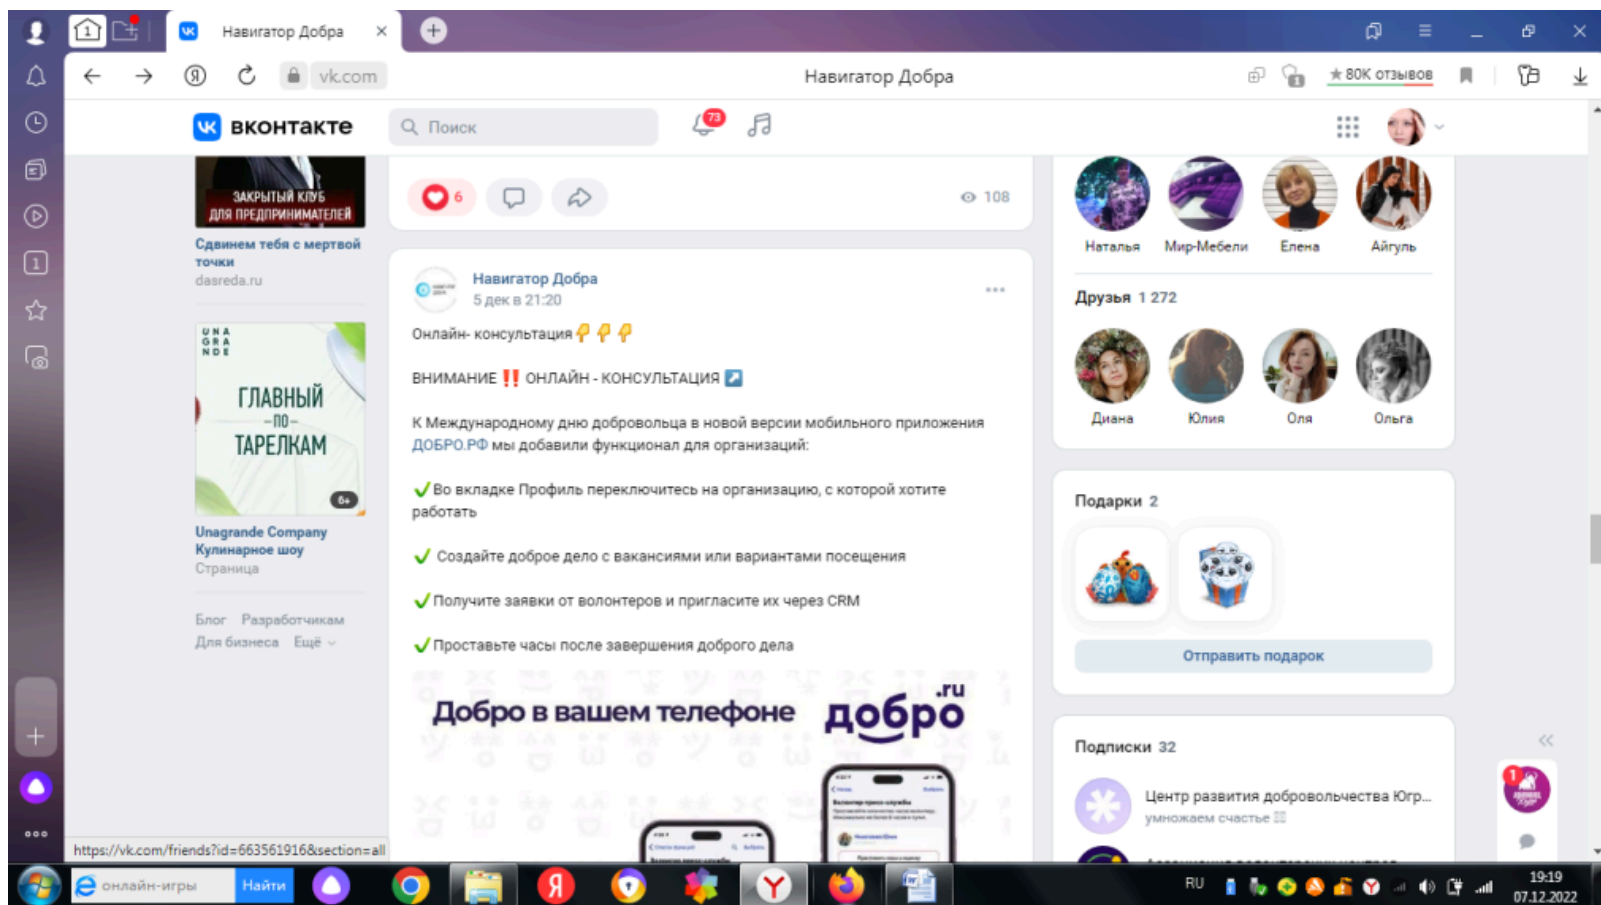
Навигатор Добра ×

vk.com Навигатор Добра ★ 80К отзывов

ВКОНТАКТЕ Поиск 73

ЗАКРЫТЫЙ КЛУБ ДЛЯ ПРЕДПРИНИМАТЕЛЕЙ

Сдвинем тебя с мертвой точки
dasreda.ru

UNA GRA NDE

ГЛАВНЫЙ —ПО— ТАРЕЛКАМ

6+

Unagrande Company Кулинарное шоу
Страница

Блог Разработчикам
Для бизнеса Ещё

6 108

Навигатор Добра
5 дек в 21:20

Онлайн- консультация 👇👇👇

ВНИМАНИЕ ‼️ ОНЛАЙН - КОНСУЛЬТАЦИЯ ↗️

К Международному дню добровольца в новой версии мобильного приложения ДОБРО.РФ мы добавили функционал для организаций:

✔️Во вкладке Профиль переключитесь на организацию, с которой хотите работать

✔️ Создайте доброе дело с вакансиями или вариантами посещения

✔️Получите заявки от волонтеров и пригласите их через CRM

✔️Проставьте часы после завершения доброго дела

Добро в вашем телефоне добро .ru

Наталья Мир-Мебели Елена Айгуль

Друзья 1 272

Диана Юлия Оля Ольга

Подарки 2

Отправить подарок

Подписки 32

Центр развития добровольчества Югр...
умножаем счастье

https://vk.com/friends?id=663561916&section=all

онлайн-игры Найти

RU 19:19 07.12.2022